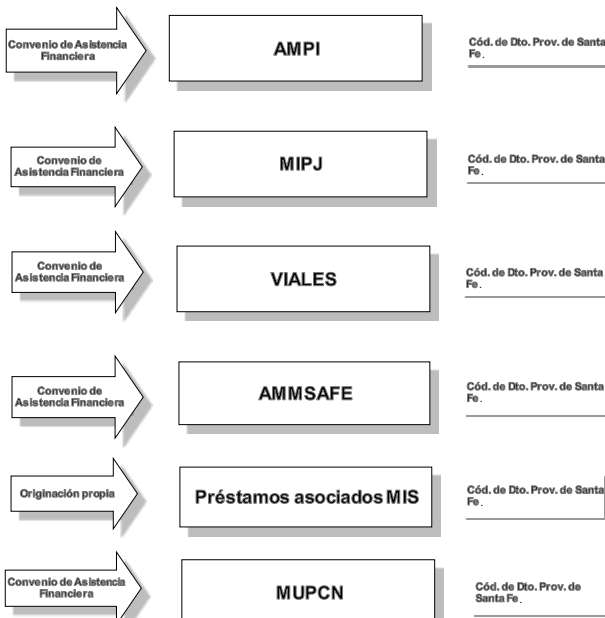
Convenio de Asistencia Financiera

AMPI

Cód. de Dto. Prov. de Santa Fe.

Convenio de Asistencia Financiera

MIPJ

Cód. de Dto. Prov. de Santa Fe.

Convenio de Asistencia Financiera

VIALES

Cód. de Dto. Prov. de Santa Fe.

Convenio de Asistencia Financiera

AMMSAFE

Cód. de Dto. Prov. de Santa Fe.

Originación propia

Préstamos asociados MIS

Cód. de Dto. Prov. de Santa Fe.

Convenio de Asistencia Financiera

MUPCN

Cód. de Dto. Prov. de Santa Fe.